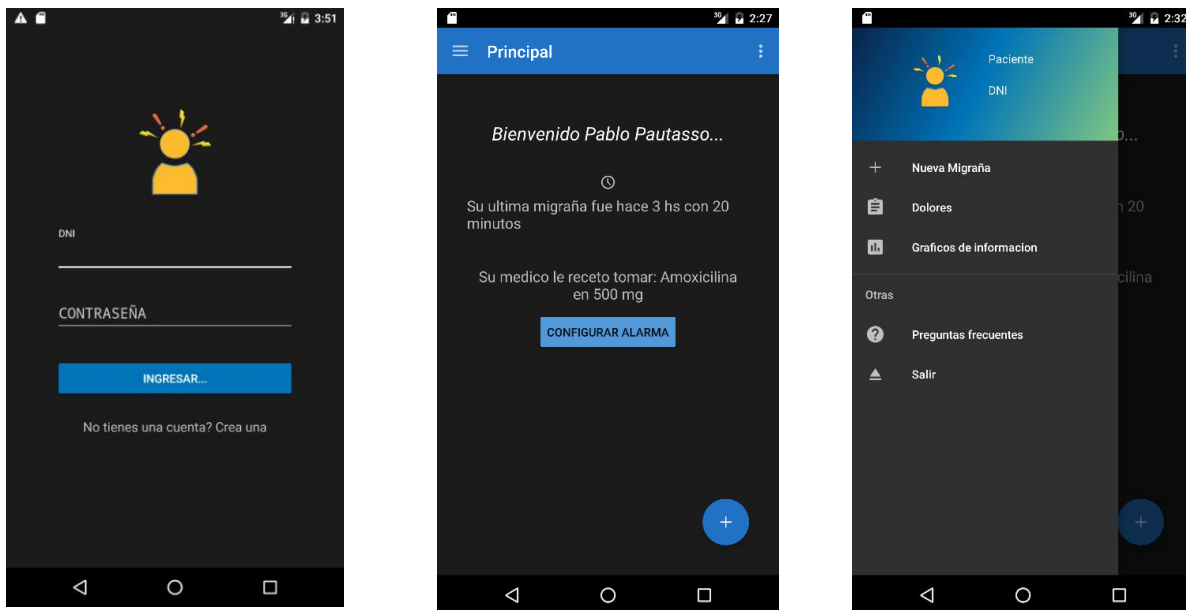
3:51

DNI

CONTRASEÑA

INGRESAR...

No tienes una cuenta? Crea una

2:27

Principal

Bienvenido Pablo Pautasso...

Su ultima migraña fue hace 3 hs con 20 minutos

Su medico le receto tomar: Amoxicilina en 500 mg

CONFIGURAR ALARMA

+

2:32

Paciente

DNI

Nueva Migraña

Dolores

Graficos de informacion

Otras

Preguntas frecuentes

Salir